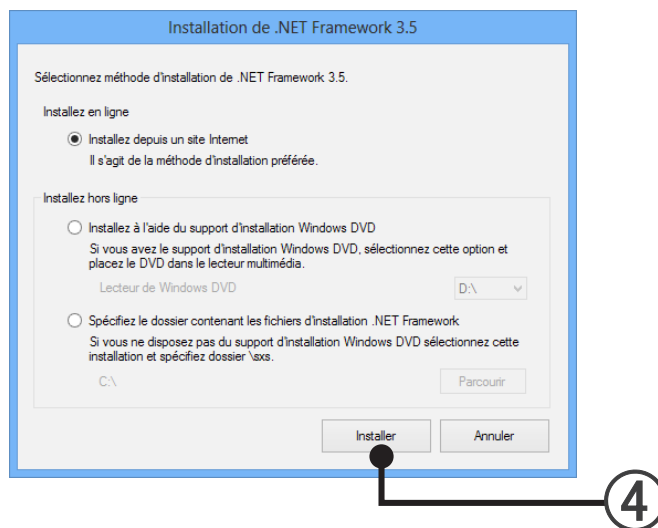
Installation de .NET Framework 3.5

Sélectionnez méthode d'installation de .NET Framework 3.5.

Installez en ligne

Installez depuis un site Internet
Il s'agit de la méthode d'installation préférée.

Installez hors ligne

Installez à l'aide du support d'installation Windows DVD
Si vous avez le support d'installation Windows DVD, sélectionnez cette option et placez le DVD dans le lecteur multimédia.

Lecteur de Windows DVD

D:\

Spécifiez le dossier contenant les fichiers d'installation .NET Framework
Si vous ne disposez pas du support d'installation Windows DVD sélectionnez cette installation et spécifiez dossier \sxs.

C:\

Parcourir

Installer

Annuler

4